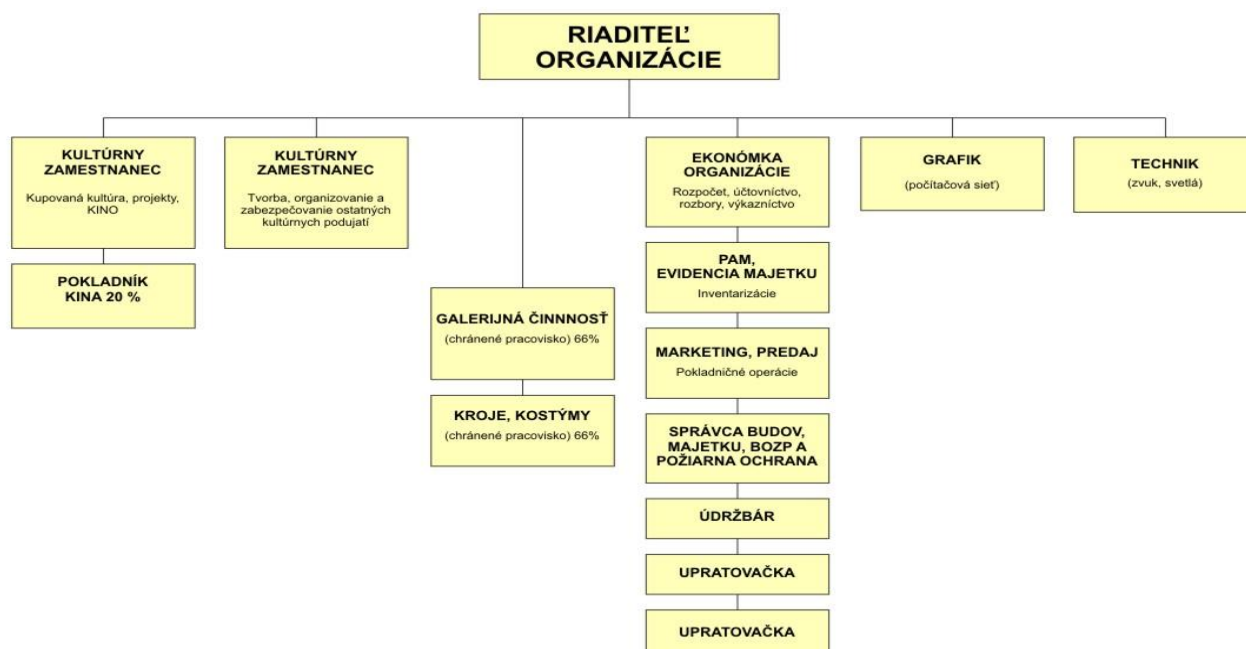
RIADITEĽ ORGANIZÁCIE

KULTÚRNY ZAMESTNANEC
Kupovaná kultúra, projekty, KINO

POKLADNÍK KINA 20 %

KULTÚRNY ZAMESTNANEC
Tvorba, organizovanie a zabezpečovanie ostatných kultúrnych podujatí

GALERIJNÁ ČINNOSŤ
(chránené pracovisko) 66%

KROJE, KOSTÝMY
(chránené pracovisko) 66%

EKONÓMKA ORGANIZÁCIE
Rozpočet, účtovníctvo, rozbory, výkazníctvo

PAM, EVIDENCIA MAJETKU
Inventarizácie

MARKETING, PREDAJ
Pokladničné operácie

SPRÁVCA BUDOV, MAJETKU, BOZP A POŽIARNA OCHRANA

ÚDRŽBÁR

UPRATOVAČKA

UPRATOVAČKA

GRAFIK
(počítačová sieť)

TECHNIK
(zvuk, svetlá)